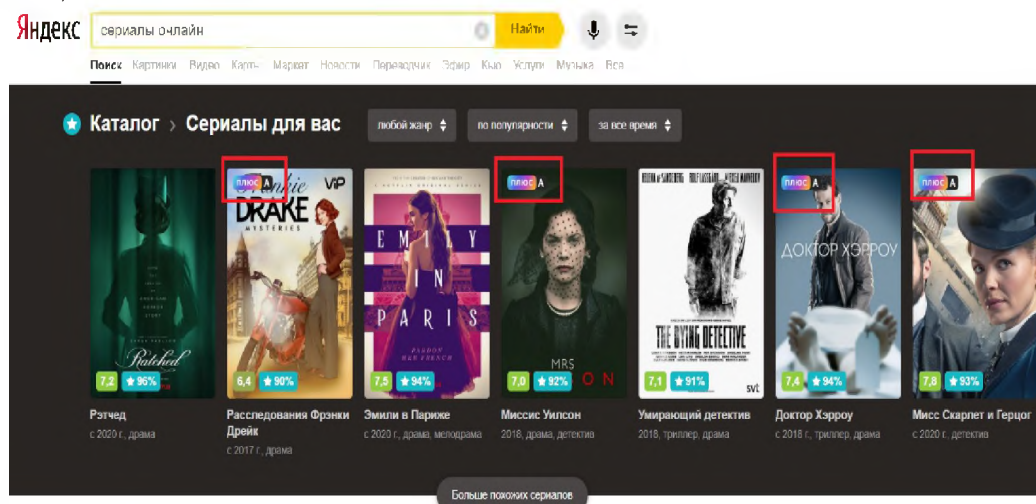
Яндекс сериалы онлайн Найти

Поиск Картинки Видео Карты Маркет Новости Переводчик Эфир Кью Услуги Музыка Все

Каталог › Сериалы для вас любой жанр по популярности за все время

Ratched
7,2 ★ 96%
Рэтчед
с 2020 г., драма

ПЛЮС A
Frankie Drake Mysteries VIP
6,4 ★ 90%
Расследования Фрэнки Дрейк
с 2017 г., драма

Emily in Paris
7,5 ★ 94%
Эмили в Париже
с 2020 г., драма, мелодрама

ПЛЮС A
MRS WILSON
7,0 ★ 92%
Миссис Уилсон
2018, драма, детектив

The Dying Detective
svt
7,1 ★ 91%
Умирающий детектив
2018, триллер, драма

ПЛЮС A
ДОКТОР ХЭРРОУ
7,4 ★ 94%
Доктор Хэрроу
с 2018 г., триллер, драма

ПЛЮС A
7,8 ★ 93%
Мисс Скарлет и Герцог
с 2020 г., детектив

Больше похожих сериалов